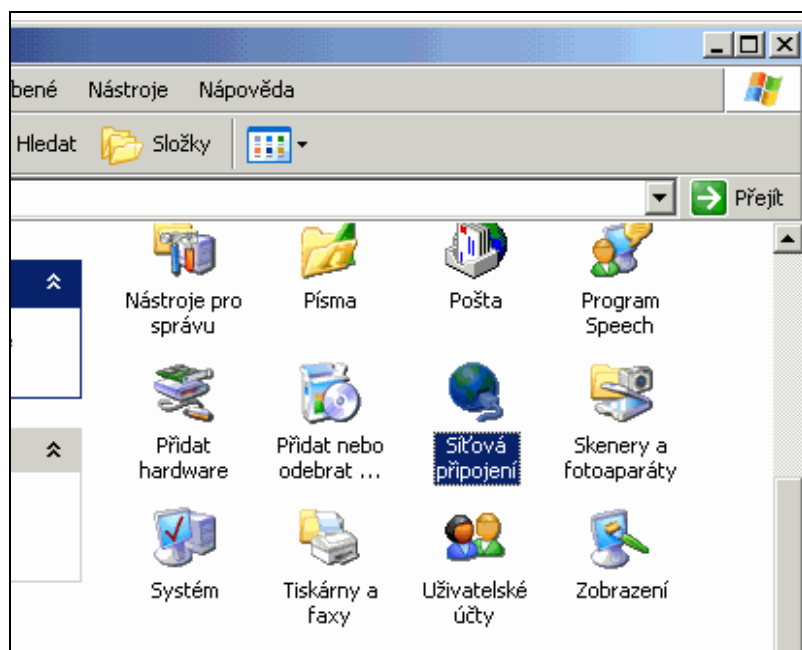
bené Nástroje Nápověda

Hledat Složky

Přejít

Nástroje pro správu

Písma

Pošta

Program Speech

Přidat hardware

Přidat nebo odebrat ...

Síťová připojení

Skenery a fotoaparáty

Systém

Tiskárny a faxy

Uživatelské účty

Zobrazení